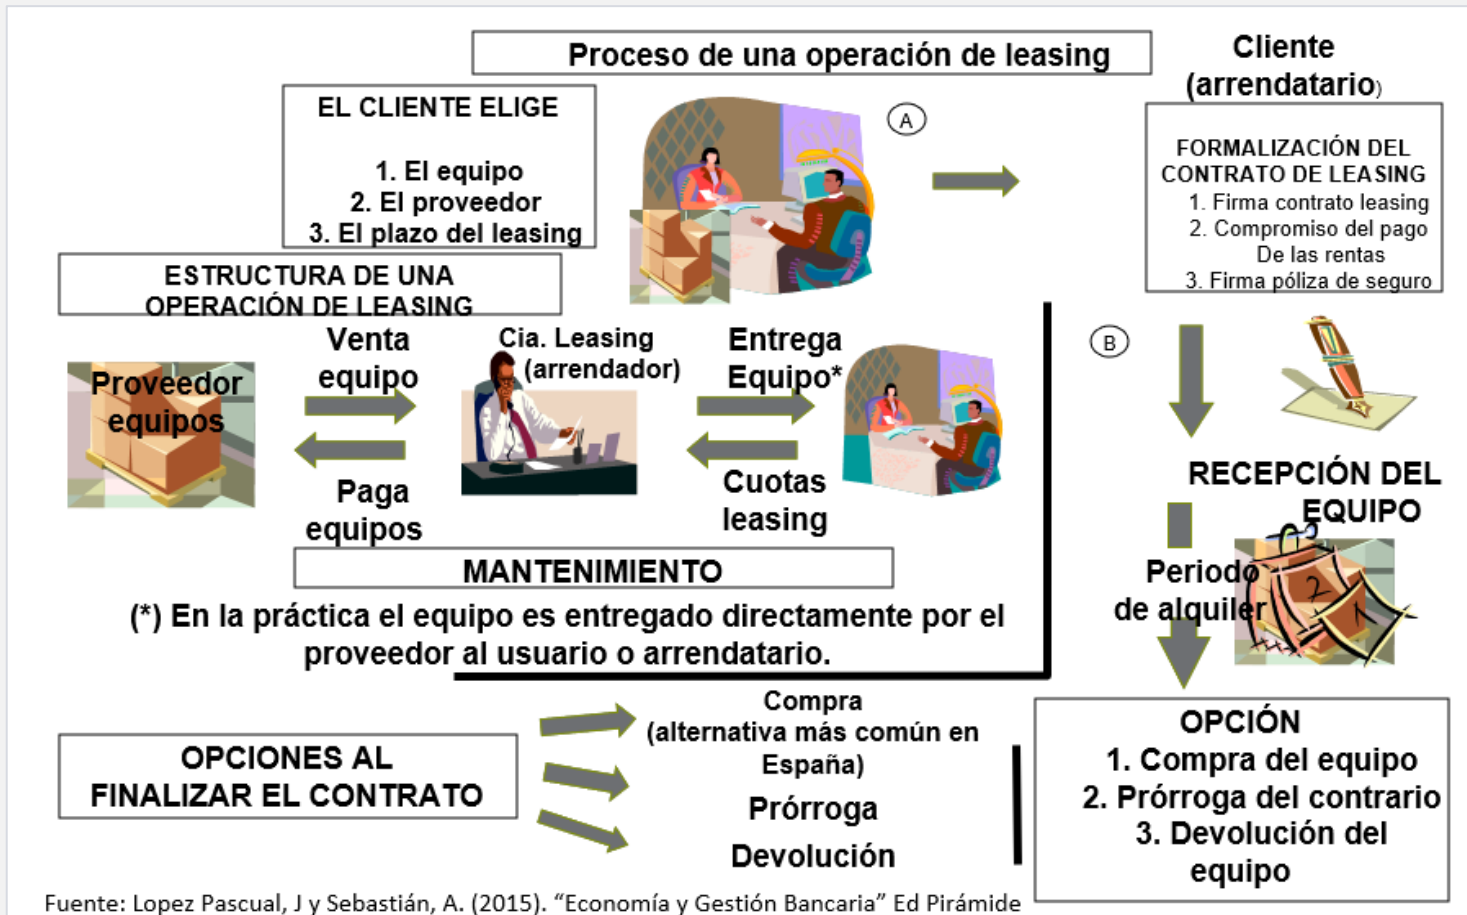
Proceso de una operación de leasing

Cliente (arrendatario)

EL CLIENTE ELIGE

1. El equipo
2. El proveedor
3. El plazo del leasing

A

FORMALIZACIÓN DEL CONTRATO DE LEASING
1. Firma contrato leasing
2. Compromiso del pago De las rentas
3. Firma póliza de seguro

ESTRUCTURA DE UNA OPERACIÓN DE LEASING

B

Proveedor equipos

Venta equipo

Paga equipos

Cia. Leasing (arrendador)

Entrega Equipo*

Cuotas leasing

RECEPCIÓN DEL EQUIPO

Periodo de alquiler

MANTENIMIENTO

(*) En la práctica el equipo es entregado directamente por el proveedor al usuario o arrendatario.

OPCIONES AL FINALIZAR EL CONTRATO

Compra (alternativa más común en España)

Prórroga

Devolución

OPCIÓN
1. Compra del equipo
2. Prórroga del contrario
3. Devolución del equipo

Fuente: Lopez Pascual, J y Sebastián, A. (2015). “Economía y Gestión Bancaria” Ed Pirámide